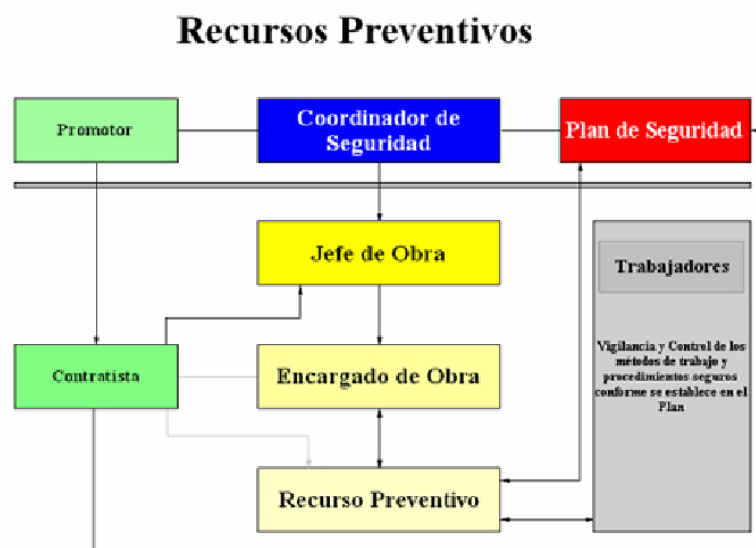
Recursos Preventivos

Promotor

Coordinador de Seguridad

Plan de Seguridad

Jefe de Obra

Trabajadores

Vigilancia y Control de los métodos de trabajo y procedimientos seguros conforme se establece en el Plan

Contratista

Encargado de Obra

Recurso Preventivo